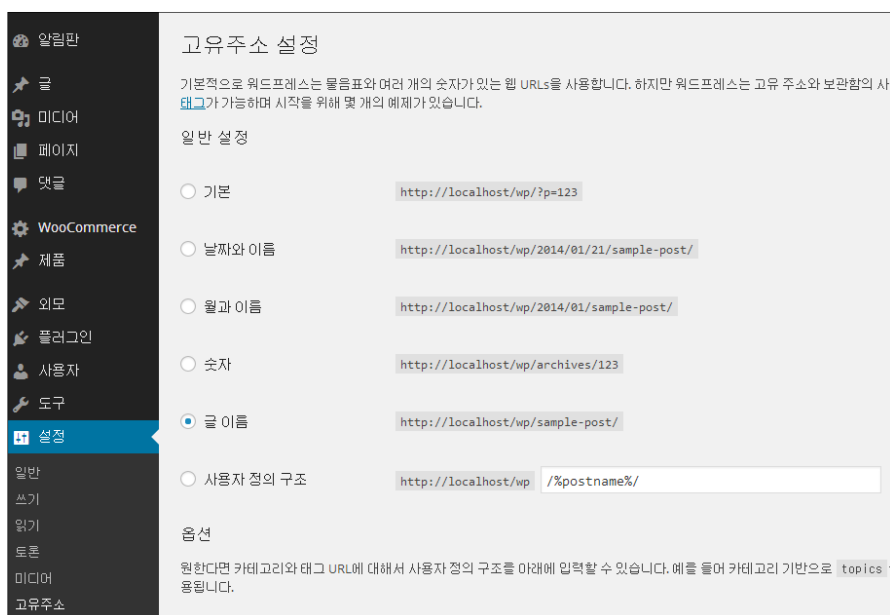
알림판

글

미디어

페이지

댓글

WooCommerce

제품

외모

플러그인

사용자

도구

설정

일반

쓰기

읽기

토론

미디어

고유주소

고유주소 설정

기본적으로 워드프레스는 물음표와 여러 개의 숫자가 있는 웹 URLs를 사용합니다. 하지만 워드프레스는 고유 주소와 보관함의 사 태그가 가능하며 시작을 위해 몇 개의 예제가 있습니다.

일반 설정

기본 http://localhost/wp/?p=123

날짜와 이름 http://localhost/wp/2014/01/21/sample-post/

월과 이름 http://localhost/wp/2014/01/sample-post/

숫자 http://localhost/wp/archives/123

글 이름 http://localhost/wp/sample-post/

사용자 정의 구조 http://localhost/wp /%postname%/

옵션

원한다면 카테고리와 태그 URL에 대해서 사용자 정의 구조를 아래에 입력할 수 있습니다. 예를 들어 카테고리 기반으로 topics 용됩니다.